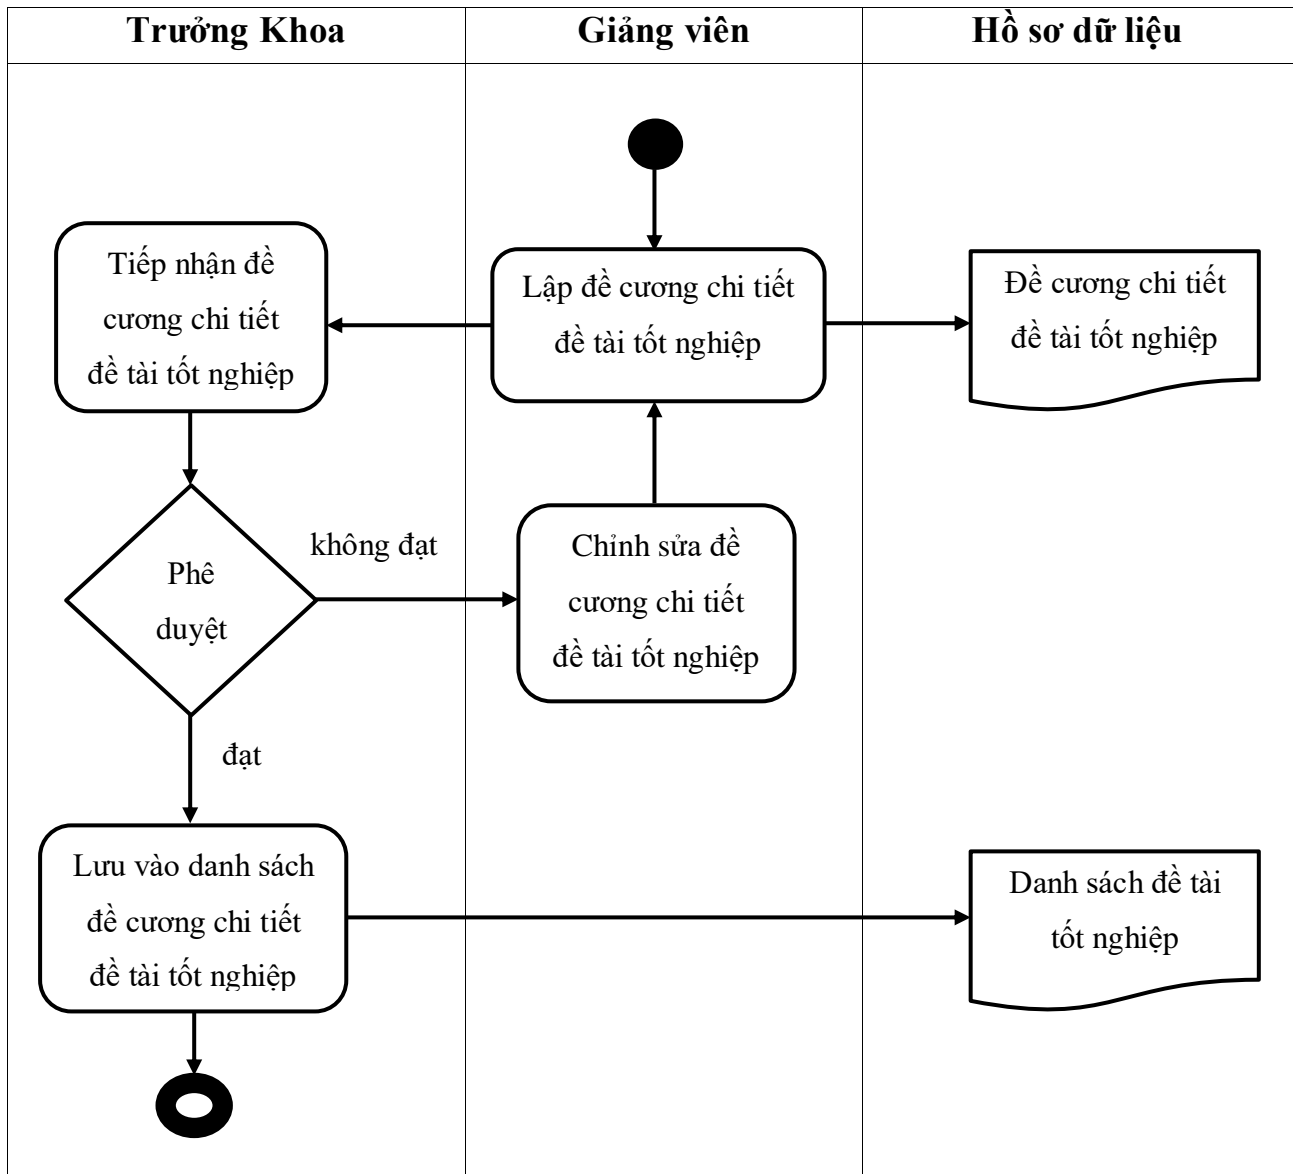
Trưởng Khoa

Giảng viên

Hồ sơ dữ liệu

Lập đề cương chi tiết đề tài tốt nghiệp

Tiếp nhận đề cương chi tiết đề tài tốt nghiệp

Đề cương chi tiết đề tài tốt nghiệp

Phê duyệt

không đạt

Chỉnh sửa đề cương chi tiết đề tài tốt nghiệp

đạt

Lưu vào danh sách đề cương chi tiết đề tài tốt nghiệp

Danh sách đề tài tốt nghiệp